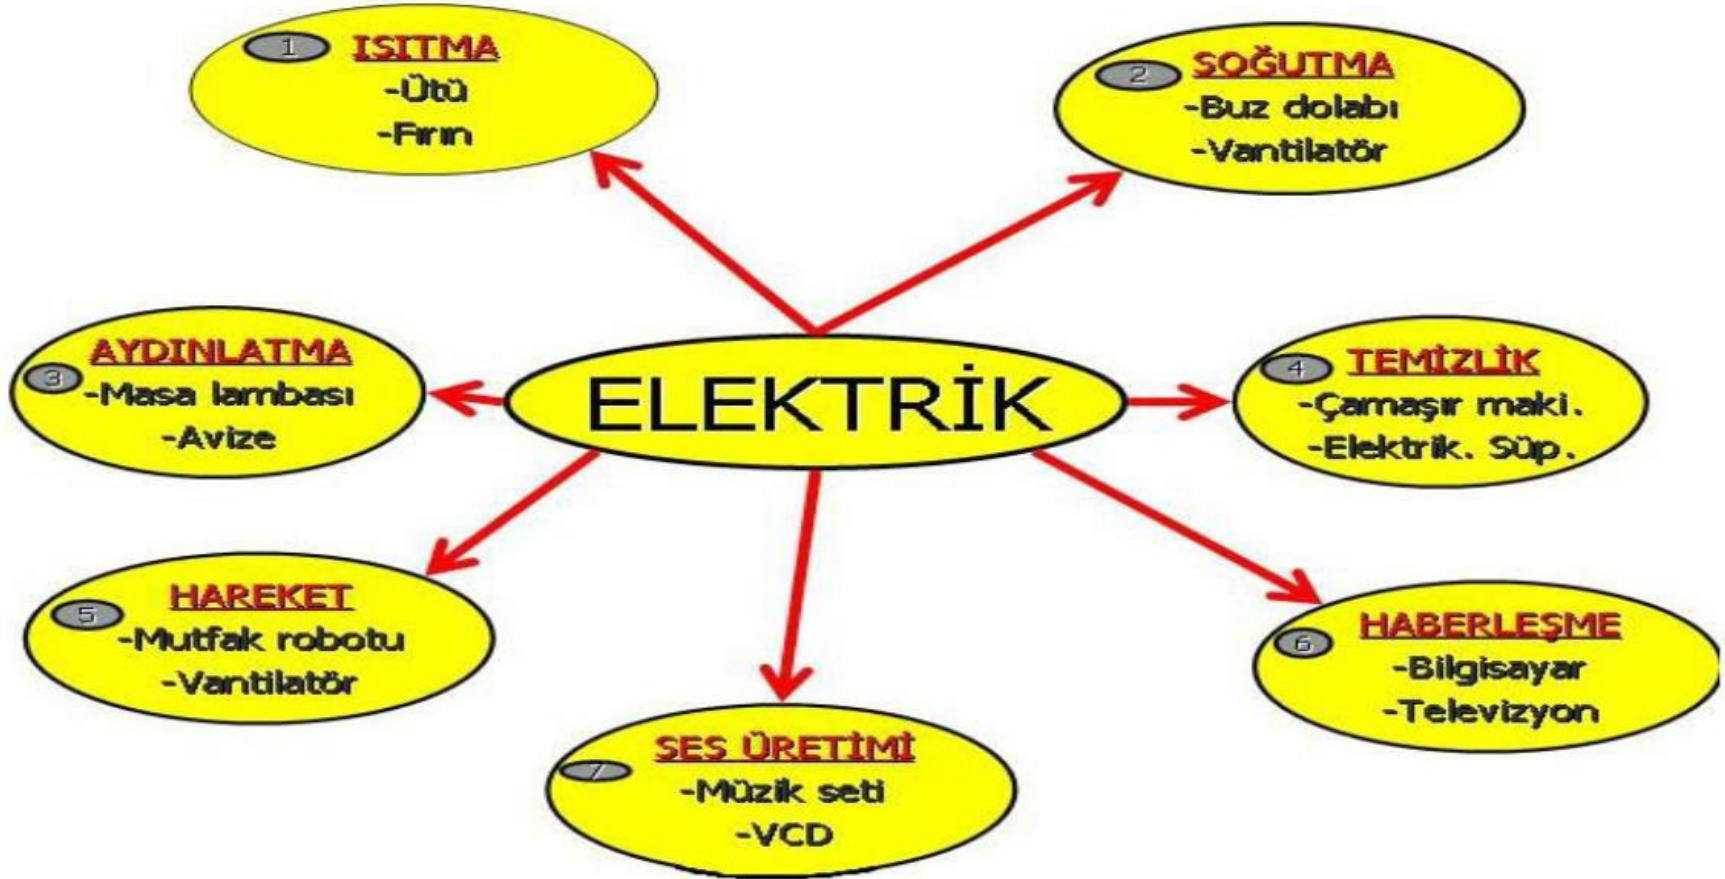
1 ISITMA
-Ütü
-Fırın

2 SOĞUTMA
-Buz dolabı
-Vantilatör

AYDINLATMA
3 -Masa lambası
-Avize

ELEKTRİK

4 TEMİZLİK
-Çamaşır maki.
-Elektrik. Süp.

5 HAREKET
-Mutfak robotu
-Vantilatör

6 HABERLEŞME
-Bilgisayar
-Televizyon

7 SES ÜRETİMİ
-Müzik seti
-VCD